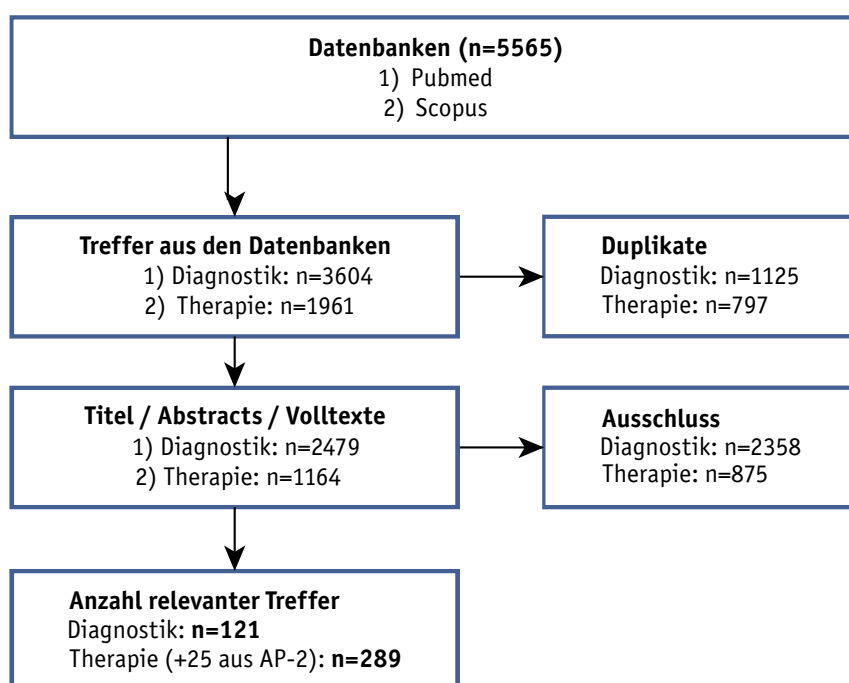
Datenbanken (n=5565)
1) Pubmed
2) Scopus

Treffer aus den Datenbanken
1) Diagnostik: n=3604
2) Therapie: n=1961

Duplikate
Diagnostik: n=1125
Therapie: n=797

Titel / Abstracts / Volltexte
1) Diagnostik: n=2479
2) Therapie: n=1164

Ausschluss
Diagnostik: n=2358
Therapie: n=875

Anzahl relevanter Treffer
Diagnostik: n=121
Therapie (+25 aus AP-2): n=289